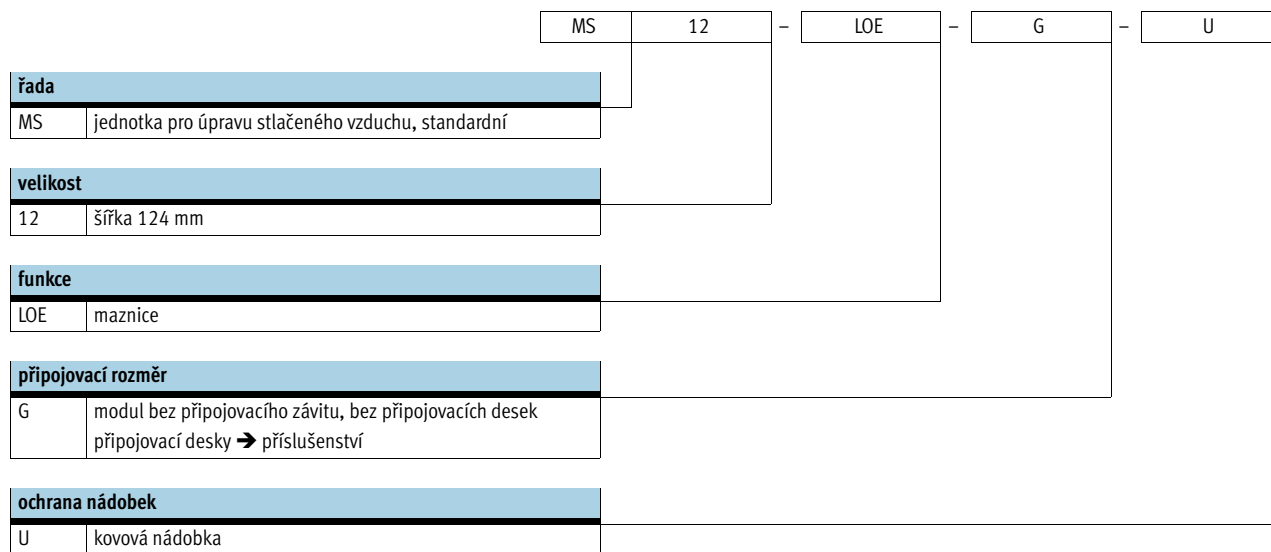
| MS | 12 | – | LOE | – | G | – | U |
|---|---|---|---|---|---|---|---|

| řada | |
|---|---|
| MS | jednotka pro úpravu stlačeného vzduchu, standardní |

| velikost | |
|---|---|
| 12 | šířka 124 mm |

| funkce | |
|---|---|
| LOE | maznice |

| připojovací rozměr | |
|---|---|
| G | modul bez připojovacího závitu, bez připojovacích desek připojovací desky ➔ příslušenství |

| ochrana nádobek | |
|---|---|
| U | kovová nádobka |